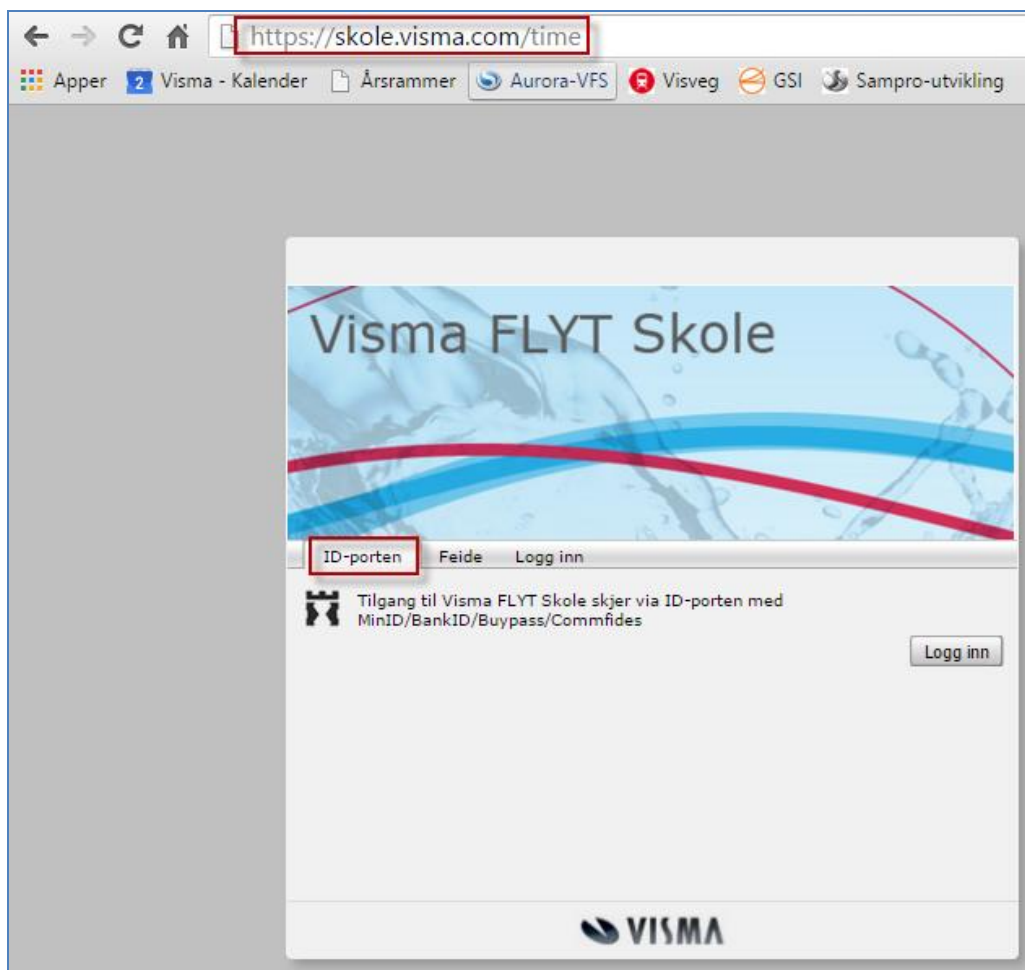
https://skole.visma.com/time

Apper 2 Visma - Kalender Årsrammer Aurora-VFS Visveg GSI Sampro-utvikling

Visma FLYT Skole

ID-porten Feide Logg inn

Tilgang til Visma FLYT Skole skjer via ID-porten med MinID/BankID/Buypass/Commfides

Logg inn

VISMA